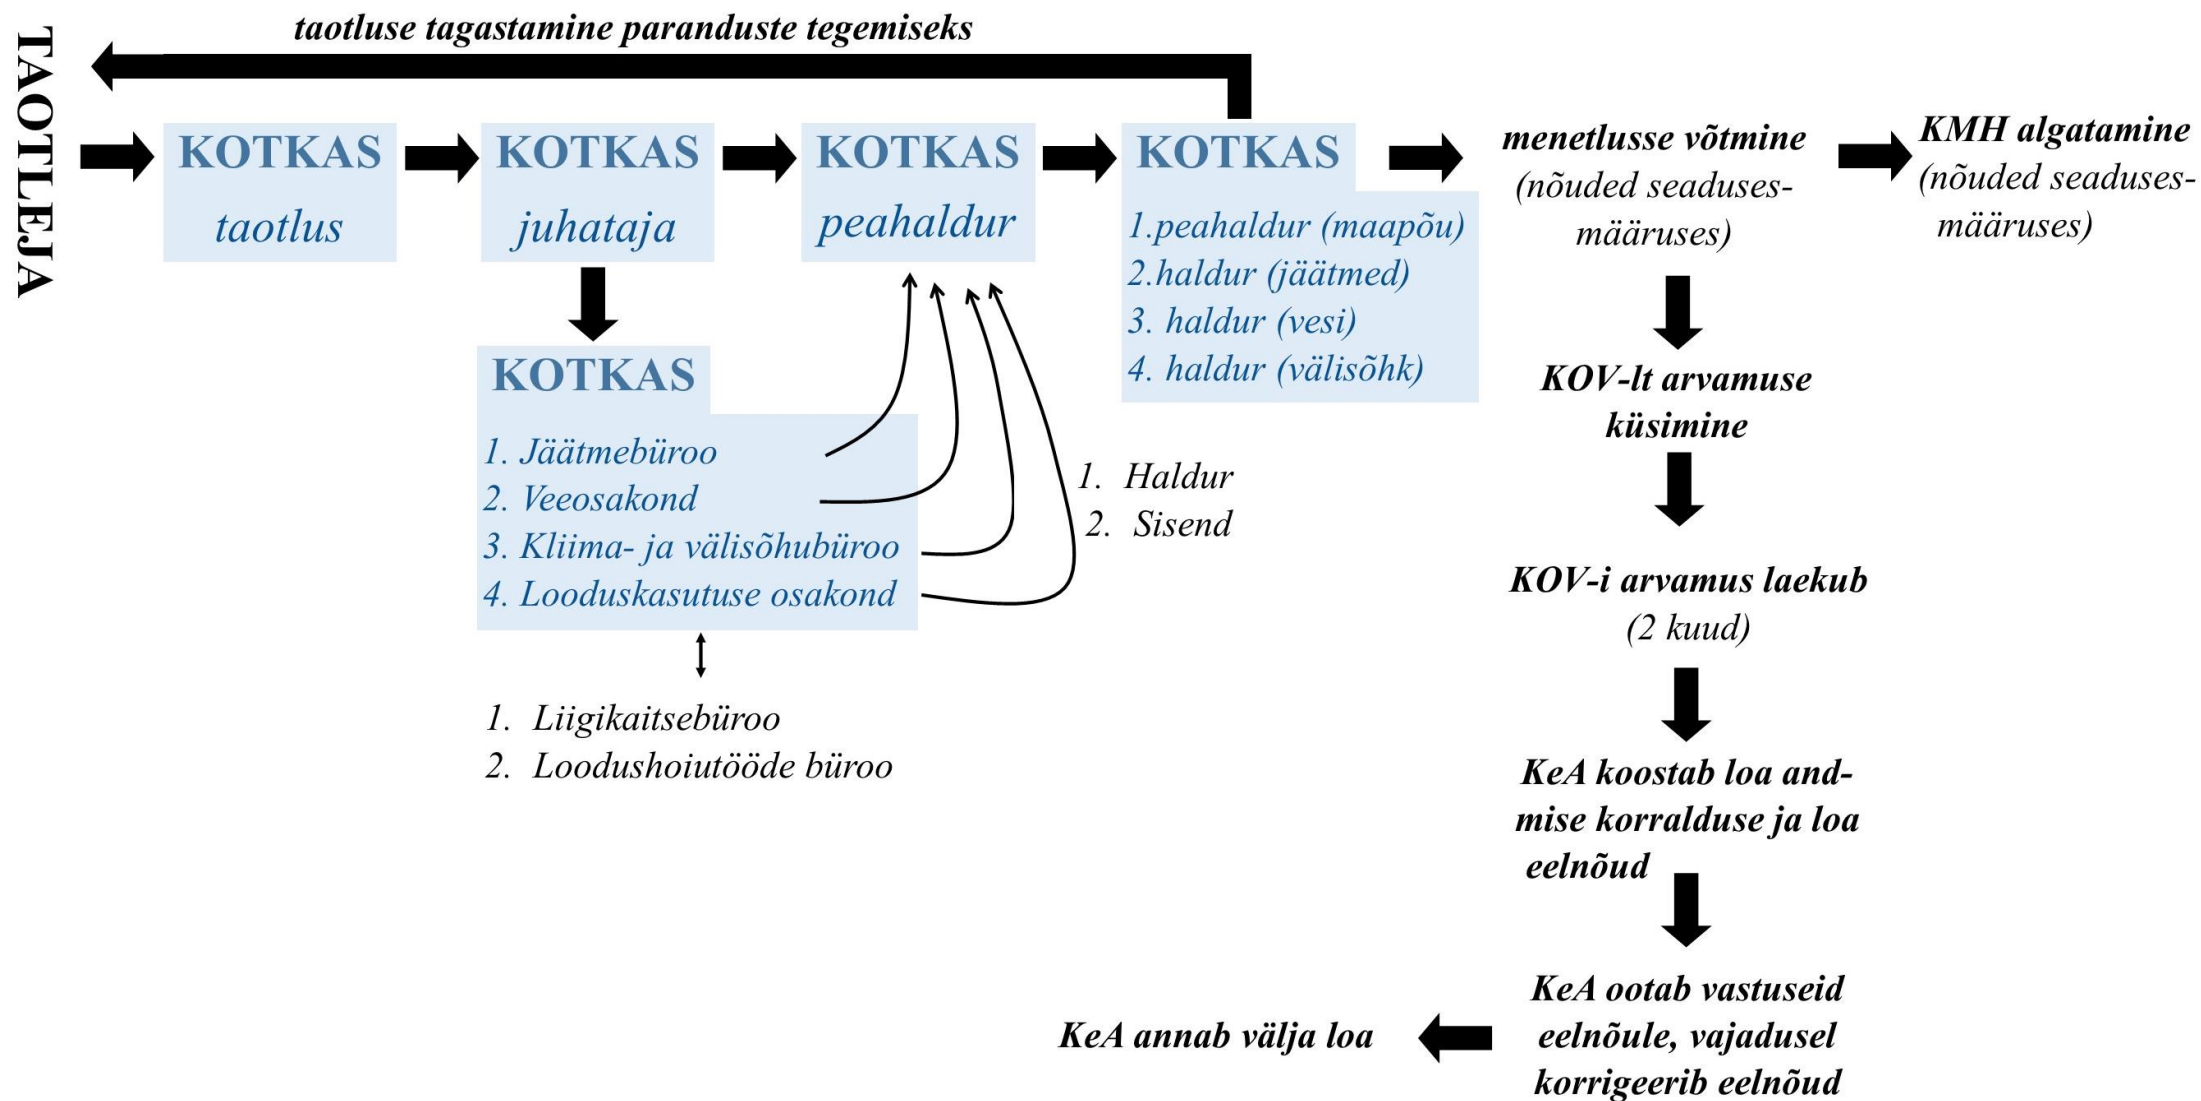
taotluse tagastamine paranduste tegemiseks

TAOTLEJA

KOTKAS
taotlus

KOTKAS
juhataja

KOTKAS
peahaldur

KOTKAS
1.peahaldur (maapõu)
2.haldur (jäätmed)
3. haldur (vesi)
4. haldur (välisõhk)

menetlusse võtmine
(nõuded seaduses-määruses)

KMH algatamine
(nõuded seaduses-määruses)

KOTKAS
1. Jäätmebüroo
2. Veeosakond
3. Kliima- ja välisõhubüroo
4. Looduskasutuse osakond

1. Haldur
2. Sisend

1. Liigikaitsebüroo
2. Loodushoiutööde büroo

KOV-lt arvamuse küsimine

KOV-i arvamus laekub
(2 kuud)

KeA koostab loa andmise korralduse ja loa eelnõud

KeA ootab vastuseid eelnõule, vajadusel korrigeerib eelnõud

KeA annab välja loa